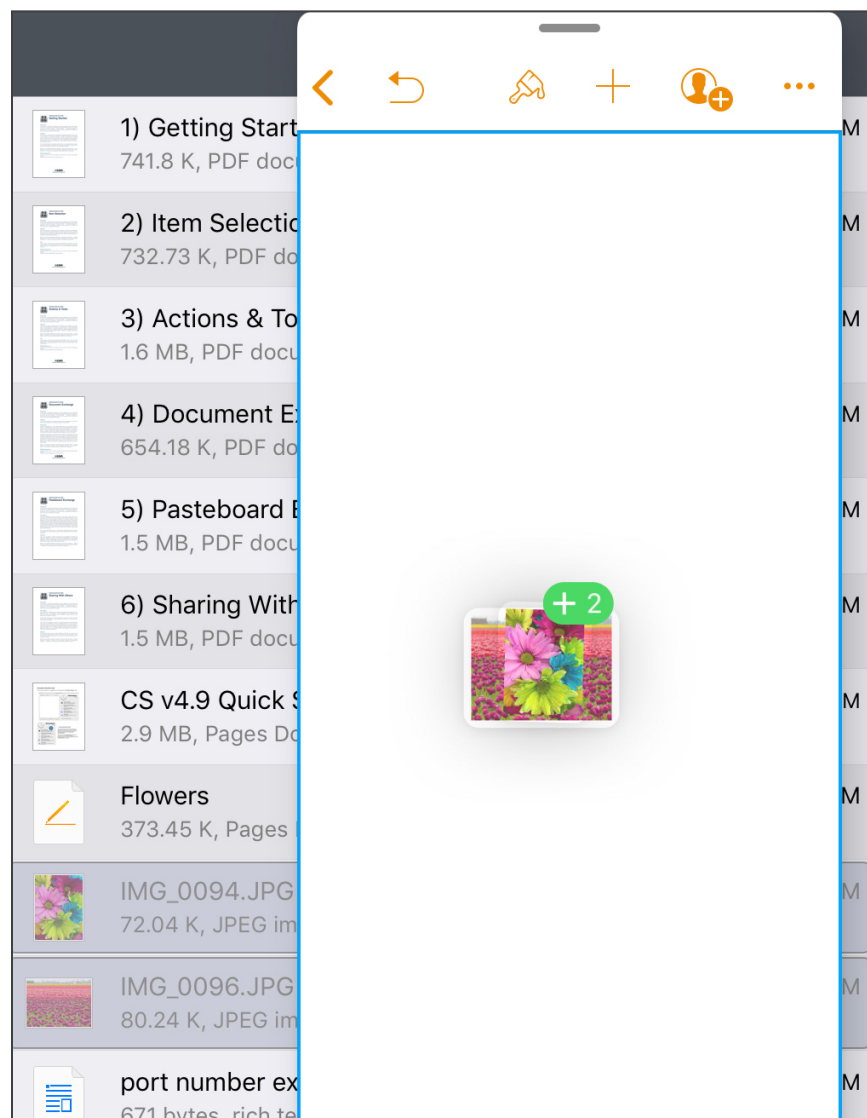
1) Getting Start
741.8 K, PDF doc
M

2) Item Selecti
732.73 K, PDF do
M

3) Actions & To
1.6 MB, PDF docu
M

4) Document E
654.18 K, PDF do
M

5) Pasteboard E
1.5 MB, PDF docu
M

6) Sharing With
1.5 MB, PDF docu
M

CS v4.9 Quick S
2.9 MB, Pages Do
M

Flowers
373.45 K, Pages
M

IMG_0094.JPG
72.04 K, JPEG im
M

IMG_0096.JPG
80.24 K, JPEG im
M

port number ex
671 bytes, rich te
M

+ 2